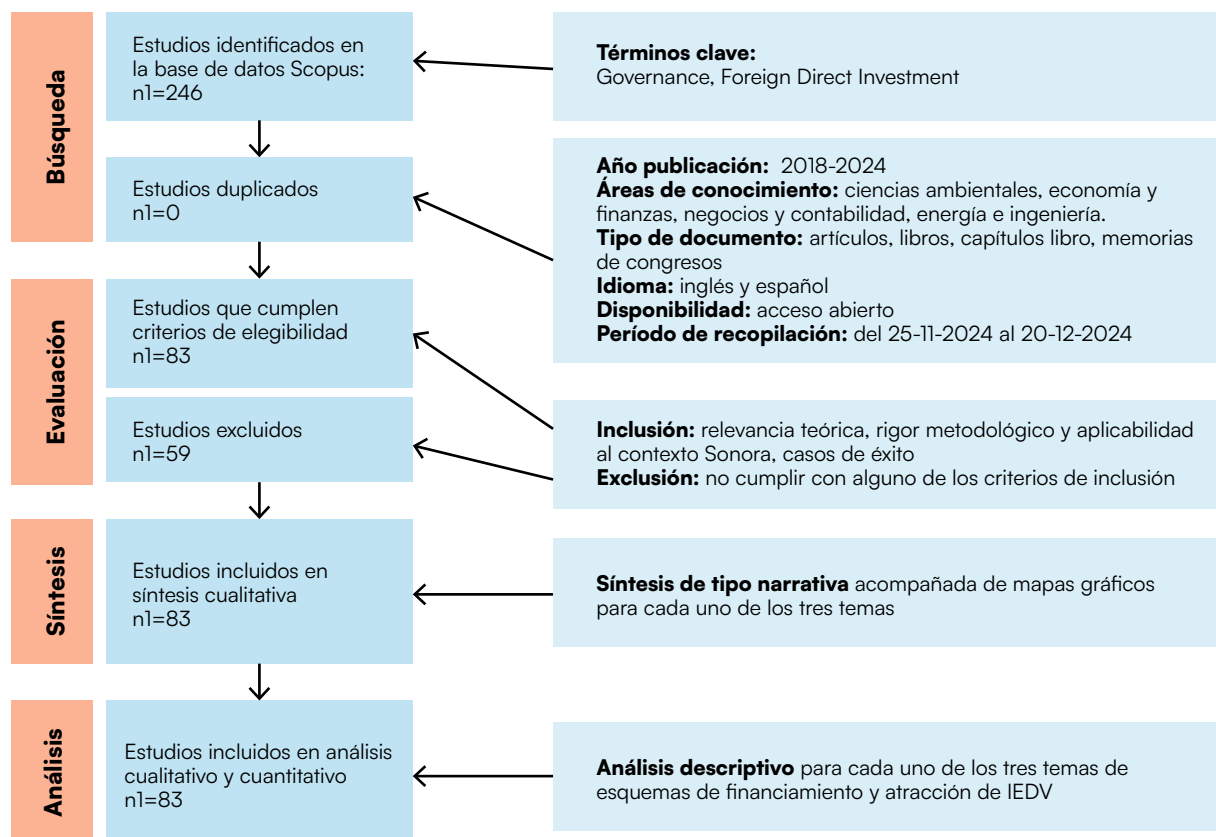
Búsqueda

Estudios identificados en la base de datos Scopus: n1=246

Términos clave: Governance, Foreign Direct Investment

Estudios duplicados n1=0

Año publicación: 2018-2024
Áreas de conocimiento: ciencias ambientales, economía y finanzas, negocios y contabilidad, energía e ingeniería.
Tipo de documento: artículos, libros, capítulos libro, memorias de congresos
Idioma: inglés y español
Disponibilidad: acceso abierto
Período de recopilación: del 25-11-2024 al 20-12-2024

Evaluación

Estudios que cumplen criterios de elegibilidad n1=83

Estudios excluidos n1=59

Inclusión: relevancia teórica, rigor metodológico y aplicabilidad al contexto Sonora, casos de éxito
Exclusión: no cumplir con alguno de los criterios de inclusión

Síntesis

Estudios incluidos en síntesis cualitativa n1=83

Síntesis de tipo narrativa acompañada de mapas gráficos para cada uno de los tres temas

Análisis

Estudios incluidos en análisis cualitativo y cuantitativo n1=83

Análisis descriptivo para cada uno de los tres temas de esquemas de financiamiento y atracción de IEDV